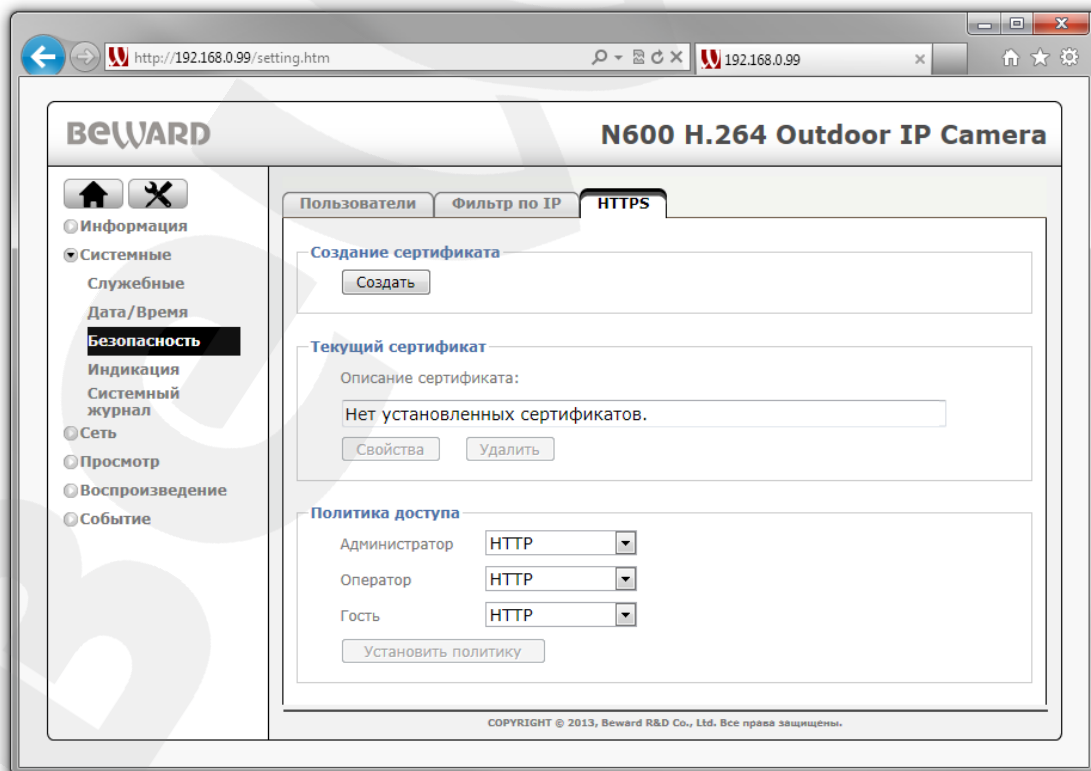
http://192.168.0.99/setting.htm
192.168.0.99

BEWARD
N600 H.264 Outdoor IP Camera

Информация
Системные
Служебные
Дата/Время
Безопасность
Индикация
Системный журнал
Сеть
Просмотр
Воспроизведение
Событие

Пользователи
Фильтр по IP
HTTPS

Создание сертификата
Создать

Текущий сертификат
Описание сертификата:
Нет установленных сертификатов.
Свойства
Удалить

Политика доступа
Администратор HTTP
Оператор HTTP
Гость HTTP
Установить политику

COPYRIGHT © 2013, Beward R&D Co., Ltd. Все права защищены.